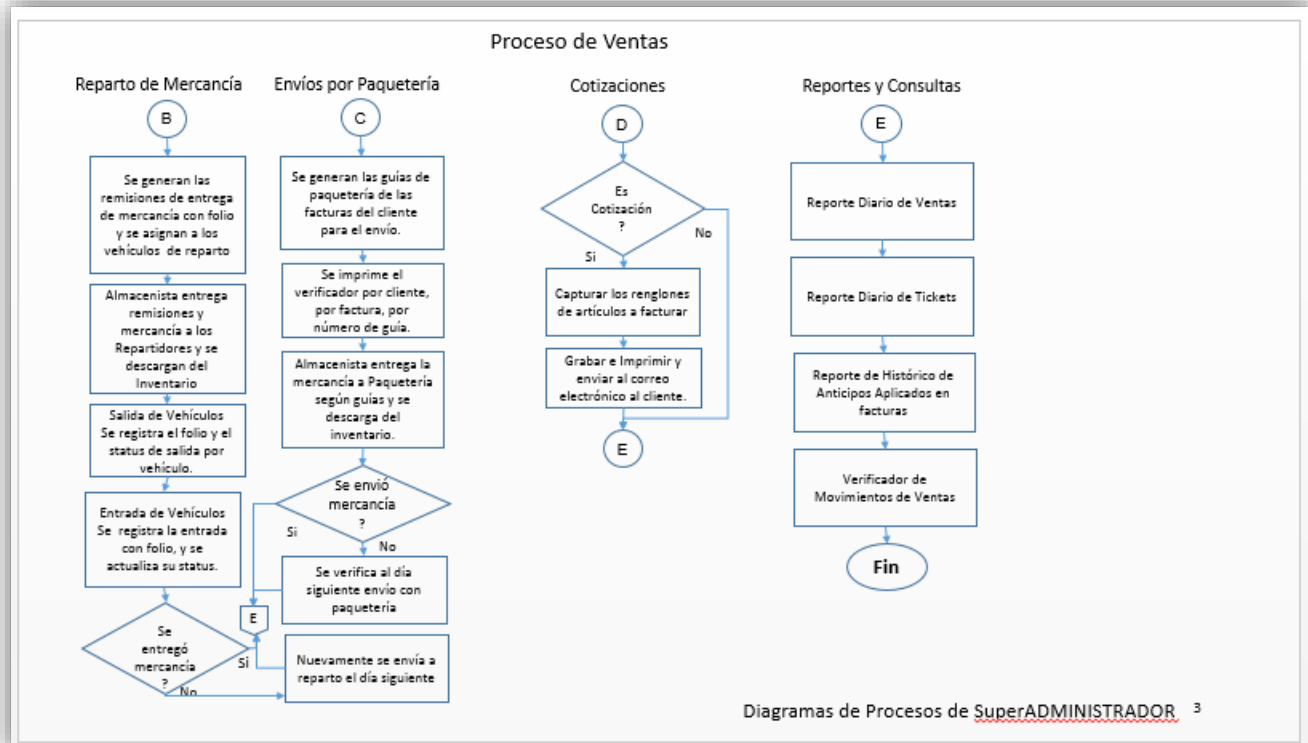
Proceso de Ventas

Reparto de Mercancía

B

Se generan las remisiones de entrega de mercancía con folio y se asignan a los vehículos de reparto

Almacenista entrega remisiones y mercancía a los Repartidores y se descargan del Inventario

Salida de Vehículos Se registra el folio y el status de salida por vehículo.

Entrada de Vehículos Se registra la entrada con folio, y se actualiza su status.

Se entregó mercancía ?

Si

No

Envíos por Paquetería

C

Se generan las guías de paquetería de las facturas del cliente para el envío.

Se imprime el verificador por cliente, por factura, por número de guía.

Almacenista entrega la mercancía a Paquetería según guías y se descarga del inventario.

Se envió mercancía ?

Si

No

Se verifica al día siguiente envío con paquetería

E

Nuevamente se envía a reparto el día siguiente

Cotizaciones

D

Es Cotización ?

Si

No

Capturar los renglones de artículos a facturar

Grabar e Imprimir y enviar al correo electrónico al cliente.

E

Reportes y Consultas

E

Reporte Diario de Ventas

Reporte Diario de Tickets

Reporte de Histórico de Anticipos Aplicados en facturas

Verificador de Movimientos de Ventas

Fin

Diagramas de Procesos de SuperADMINISTRADOR 3